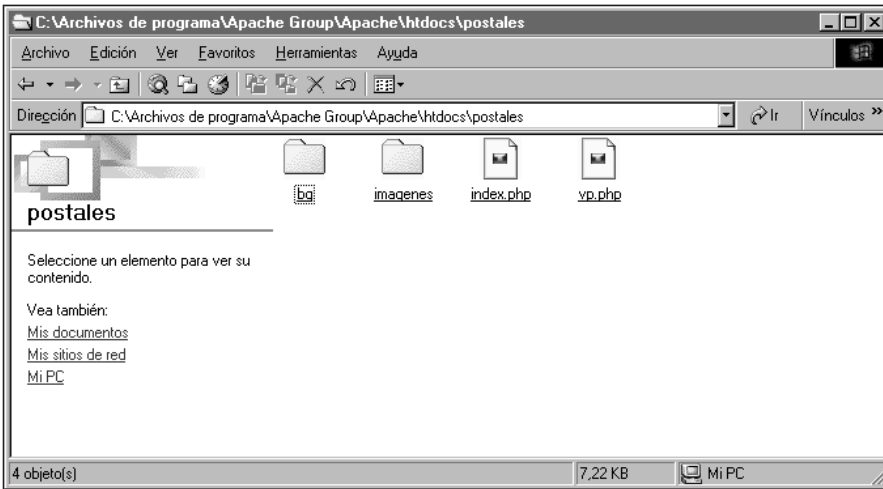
C:\Archivos de programa\Apache Group\Apache\htdocs\postales

Archivo Edición Ver Favoritos Herramientas Ayuda

Dirección C:\Archivos de programa\Apache Group\Apache\htdocs\postales

Ir

Vínculos »

postales

Seleccione un elemento para ver su contenido.

Vea también:

Mis documentos

Mis sitios de red

Mi PC

bg

imagenes

index.php

vp.php

4 objeto(s)

7,22 KB

Mi PC